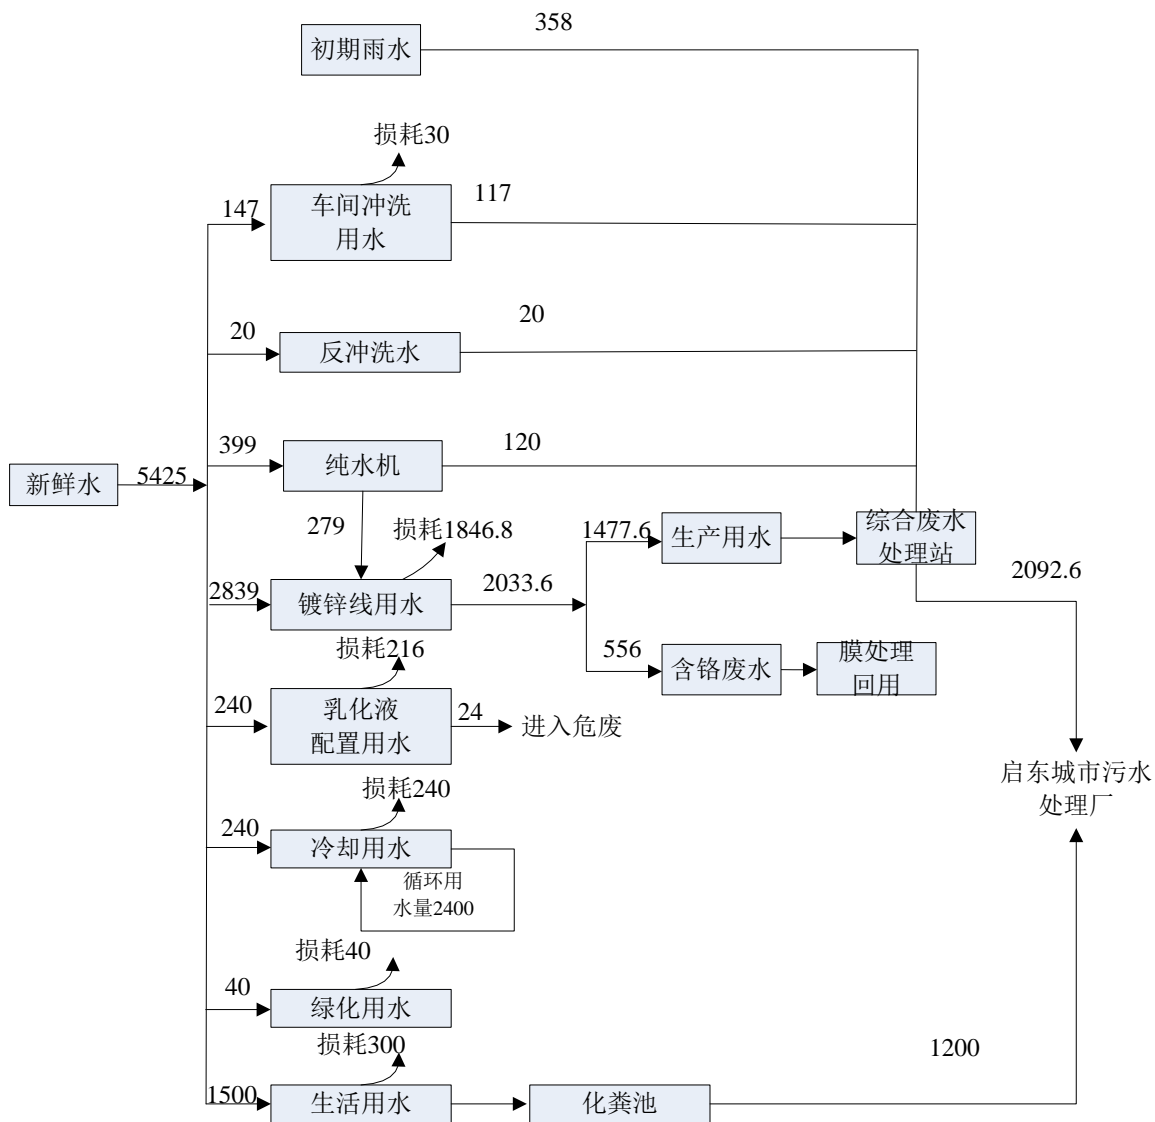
358
初期雨水

损耗30
147
车间冲洗用水
117

20
反冲洗水
20

新鲜水
5425

399
纯水机
120

279
损耗1846.8
1477.6
生产用水
综合废水处理站
2092.6

2839
镀锌线用水
2033.6

556
含铬废水
膜处理回用

损耗216
240
乳化液配置用水
24
进入危废

启东城市污水处理厂

损耗240
240
冷却用水
循环用水量2400

损耗40
40
绿化用水

损耗300
1200
1500
生活用水
化粪池